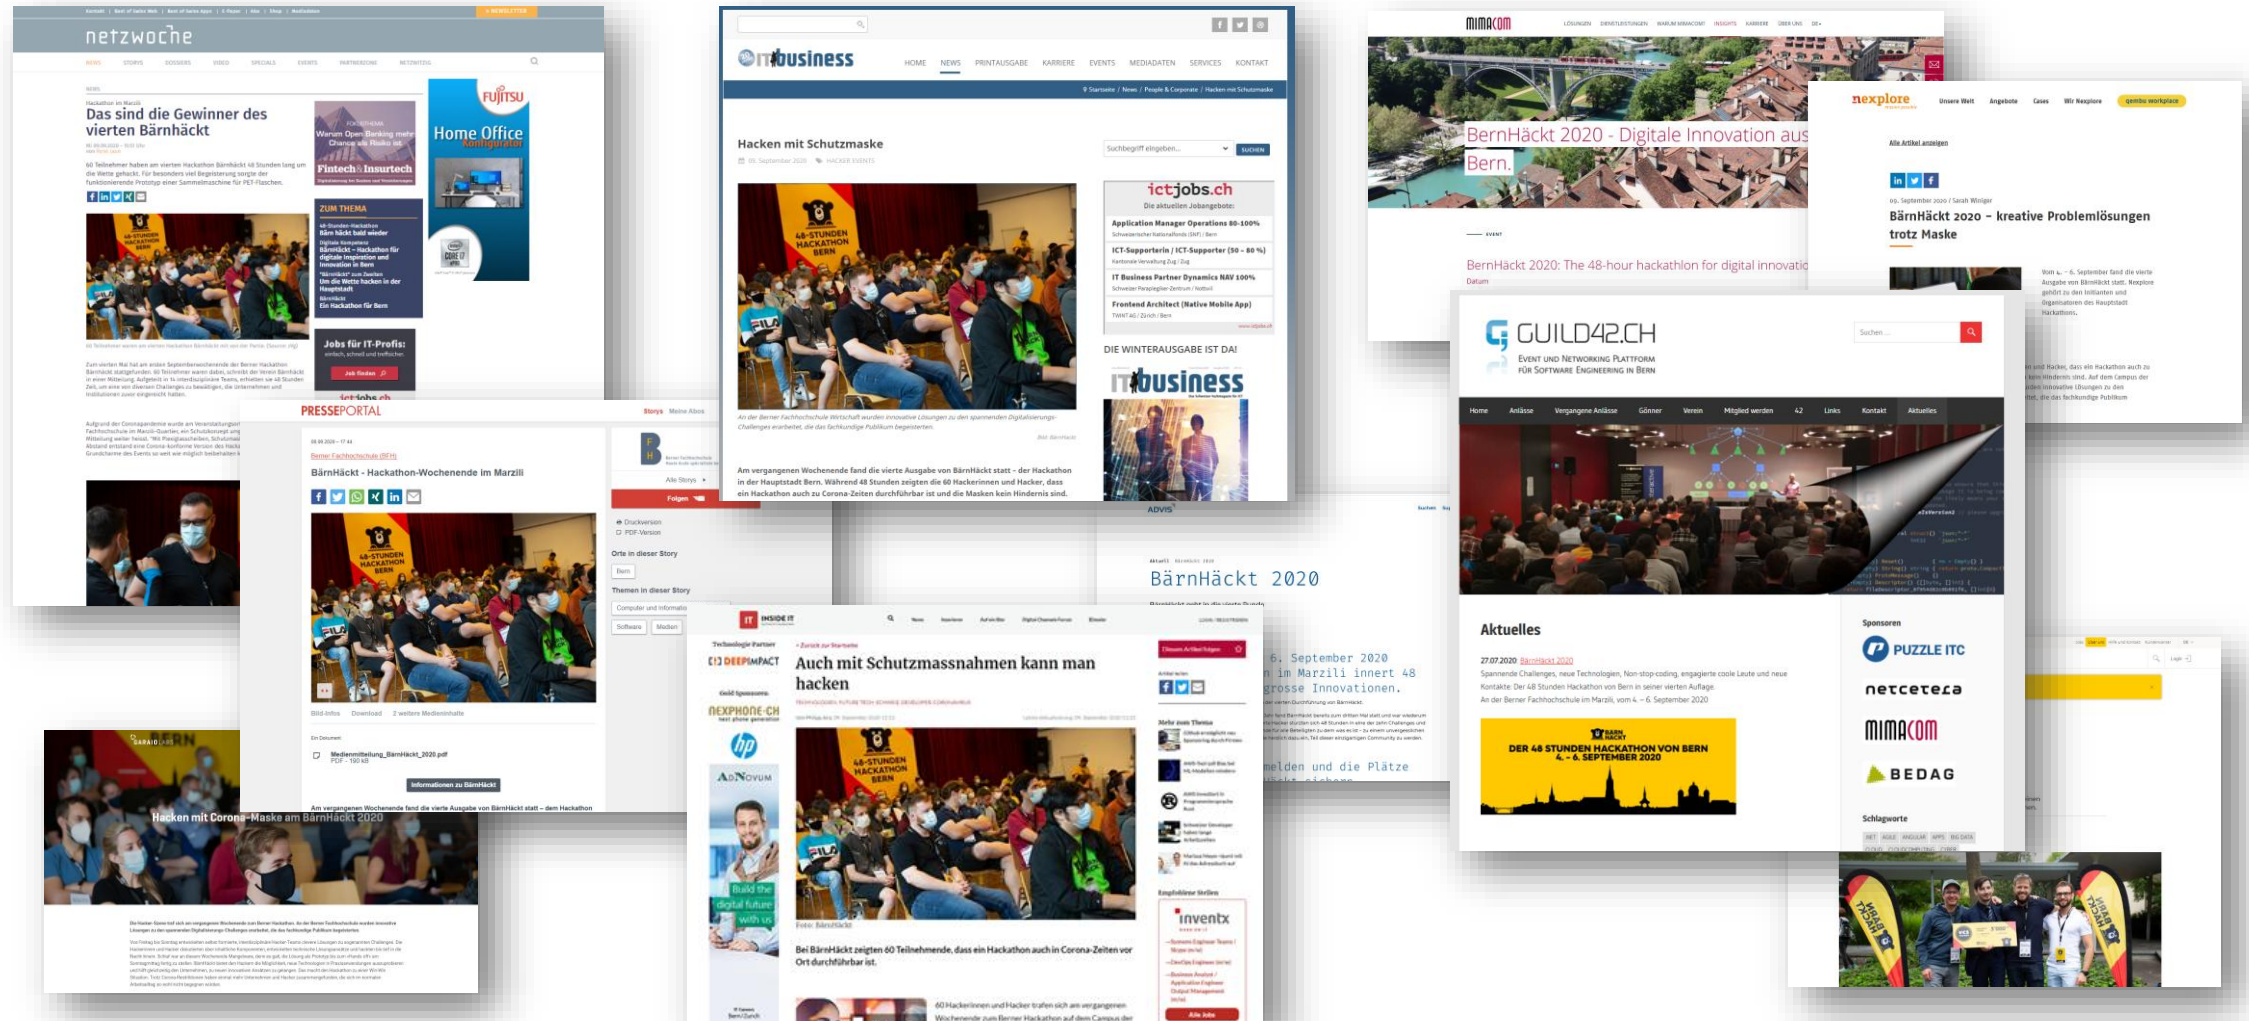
netzwoche

Das sind die Gewinner des vierten Bärnhäckt

Home Office

ZUM THEMA

Jobs für IT-Profis:

itbusiness

HOME NEWS PRINTAUSGABE KARRIERE EVENTS MEDIADATEN SERVICES KONTAKT

Hacken mit Schutzmaske

SUCHEN

ictjobs.ch

Application Manager Operations 80-100%

ICT-Supporterin / ICT-Supporter (50 - 80 %)

IT Business Partner Dynamics NAV 100%

Frontend Architect (Native Mobile App)

DIE WINTERAUSGABE IST DA!

itbusiness

Am vergangenen Wochenende fand die vierte Ausgabe von BärnHäckt statt - der Hackathon in der Hauptstadt Bern. Während 48 Stunden zeigten die 60 Hackerinnen und Hacker, dass ein Hackathon auch zu Corona-Zeiten durchführbar ist und die Masken kein Hindernis sind.

MIMACOM

BernHäckt 2020 - Digitale Innovation aus Bern.

BernHäckt 2020: The 48-hour hackathlon for digital innovatio

nexplore

BärnHäckt 2020 – kreative Problemlösungen trotz Maske

PRESSEPORTAL

BärnHäckt - Hackathon-Wochenende im Marzili

Folgen

Orte in dieser Story

Themen in dieser Story

Informationen zu BärnHäckt

Am vergangenen Wochenende fand die vierte Ausgabe von BärnHäckt statt – dem Hackathon

GUILD42.CH

EVENT UND NETWORKING PLATTFORM FÜR SOFTWARE ENGINEERING IN BERN

Home Anlässe Vergangene Anlässe Gönner Verein Mitglied werden 42 Links Kontakt Aktuelles

Aktuelles

27.07.2020 BärnHäckt 2020

Spannende Challenges, neue Technologien, Non-stop-coding, engagierte coole Leute und neue Kontakte: Der 48 Stunden Hackathon von Bern in seiner vierten Auflage.

An der Berner Fachhochschule im Marzili, vom 4. – 6. September 2020

DER 48 STUNDEN HACKATHON VON BERN 4. – 6. SEPTEMBER 2020

Sponsoren

PUZZLE ITC

netcetera

MIMACOM

BEDAG

Schlagworte

BärnHäckt 2020

6. September 2020 im Marzili innert 48 grosse Innovationen.

melden und die Plätze

INSIDE IT

Auch mit Schutzmassnahmen kann man hacken

Bei BärnHäckt zeigten 60 Teilnehmende, dass ein Hackathon auch in Corona-Zeiten vor Ort durchführbar ist.

60 Hackerinnen und Hacker trafen sich am vergangenen Wochenende zum Berner Hackathon auf dem Campus der

DEEP IMPACT

NEXPHONE-CH

AdNovum

Build the digital future with us

inventx

Hacken mit Corona-Maske am BärnHäckt 2020